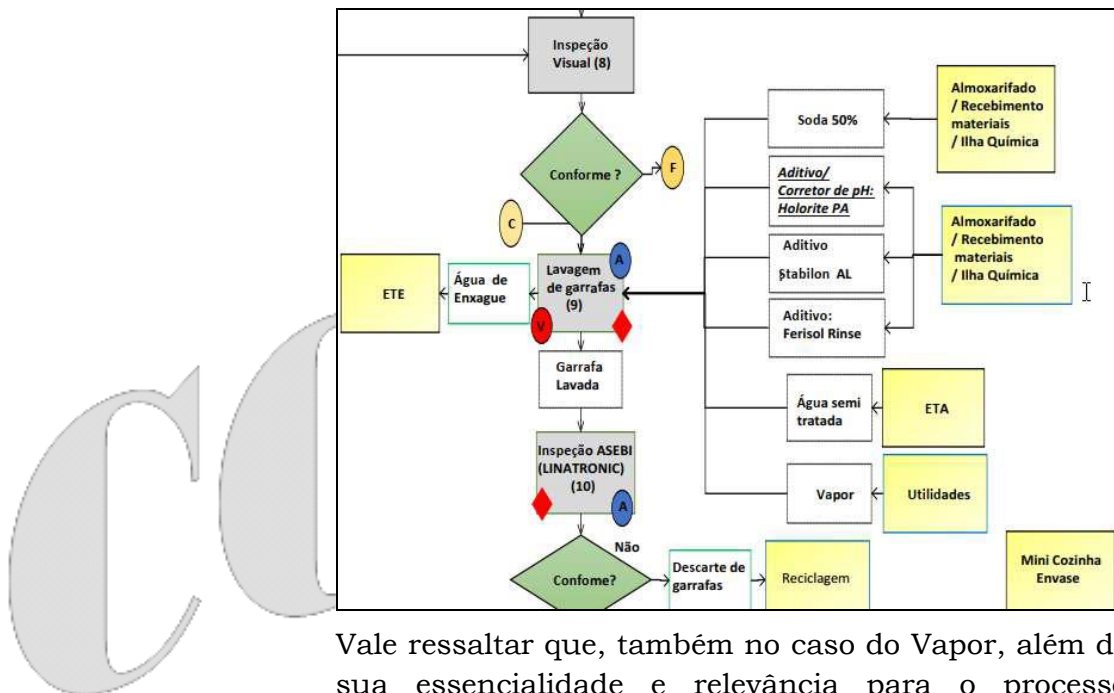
Inspeção Visual (8)

Conforme ?

F

C

Soda 50%

Almoxarifado / Recebimento materiais / Ilha Química

Aditivo/ Corretor de pH: Holorite PA

Aditivo Stabilon AL

Almoxarifado / Recebimento materiais / Ilha Química

Aditivo: Ferisol Rinse

ETE

Água de Enxague

A

Lavagem de garrafas (9)

V

Garrafa Lavada

Água semi tratada

ETA

Inspeção ASEBI (LINATRONIC) (10)

A

Vapor

Utilidades

Não

Confome?

Descarte de garrafas

Reciclagem

Mini Cozinha Envase

Vale ressaltar que, também no caso do Vapor, além d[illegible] sua essencialidade e relevância para o process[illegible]